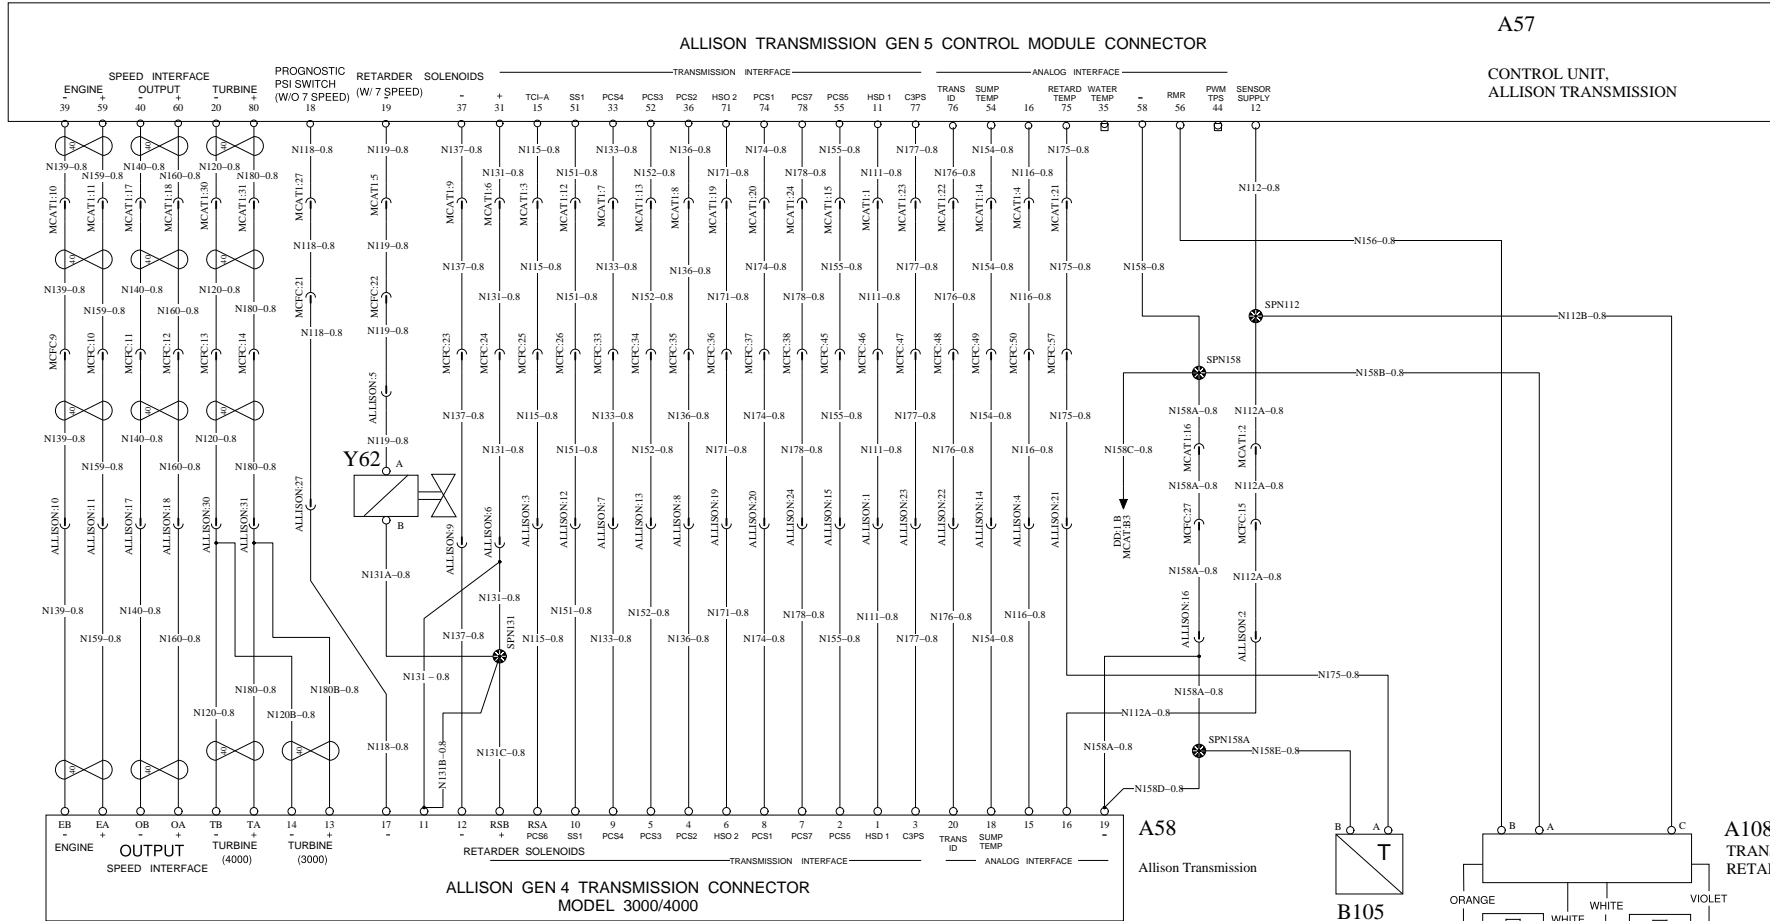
A57

ALLISON TRANSMISSION GEN 5 CONTROL MODULE CONNECTOR

CONTROL UNIT, ALLISON TRANSMISSION

SPEED INTERFACE
ENGINE - 39 + 59
OUTPUT - 40 + 60
TURBINE - 20 + 80
PROGNOSTIC PSI SWITCH (W/O 7 SPEED) 18
RETARDER SOLENOIDS (W/ 7 SPEED) 19
- 37
+ 31
TRANSMISSION INTERFACE
TCI–A 15
SS1 51
PCS4 33
PCS3 52
PCS2 36
HSO 2 71
PCS1 74
PCS7 78
PCS5 55
HSD 1 11
C3PS 77
ANALOG INTERFACE
TRANS ID 76
SUMP TEMP 54
16
RETARD TEMP 75
WATER TEMP 35
- 58
RMR 56
PWM TPS 44
SENSOR SUPPLY 12

N139–0.8 N159–0.8 N140–0.8 N160–0.8 N120–0.8 N180–0.8 N118–0.8 N119–0.8 N137–0.8 N131–0.8 N115–0.8 N151–0.8 N133–0.8 N152–0.8 N136–0.8 N171–0.8 N174–0.8 N178–0.8 N155–0.8 N111–0.8 N177–0.8 N176–0.8 N154–0.8 N116–0.8 N175–0.8

MCAT1:10 MCAT1:11 MCAT1:17 MCAT1:18 MCAT1:30 MCAT1:31 MCAT1:27 MCAT1:5 MCAT1:9 MCAT1:6 MCAT1:3 MCAT1:12 MCAT1:7 MCAT1:13 MCAT1:8 MCAT1:19 MCAT1:20 MCAT1:24 MCAT1:15 MCAT1:1 MCAT1:23 MCAT1:22 MCAT1:14 MCAT1:4 MCAT1:21

N112–0.8
N156–0.8
N158–0.8
SPN112
N112B–0.8
MCFC:21 MCFC:22
MCFC:9 MCFC:10 MCFC:11 MCFC:12 MCFC:13 MCFC:14 MCFC:23 MCFC:24 MCFC:25 MCFC:26 MCFC:33 MCFC:34 MCFC:35 MCFC:36 MCFC:37 MCFC:38 MCFC:45 MCFC:46 MCFC:47 MCFC:48 MCFC:49 MCFC:50 MCFC:57
SPN158
N158B–0.8
ALLISON:5
N158A–0.8 N112A–0.8
N158C–0.8
MCAT1:16 MCAT1:2
Y62
A
B
MCFC:27 MCFC:15
ALLISON:10 ALLISON:11 ALLISON:17 ALLISON:18 ALLISON:30 ALLISON:31 ALLISON:27 ALLISON:9 ALLISON:6 ALLISON:3 ALLISON:12 ALLISON:7 ALLISON:13 ALLISON:8 ALLISON:19 ALLISON:20 ALLISON:24 ALLISON:15 ALLISON:1 ALLISON:23 ALLISON:22 ALLISON:14 ALLISON:4 ALLISON:21
DD:1 B MCAT:B3
N131A–0.8
N131–0.8
SPN131
ALLISON:16 ALLISON:2
N175–0.8
N180B–0.8
N131 – 0.8
N120B–0.8
N112A–0.8
N131B–0.8
N131C–0.8
SPN158A
N158E–0.8
N158D–0.8

EB EA OB OA TB TA 14 13 17 11 12 RSB RSA 10 9 5 4 6 8 7 2 1 3 20 18 15 16 19
ENGINE - +
OUTPUT - +
SPEED INTERFACE
TURBINE (4000) - +
TURBINE (3000) - +
-
-
+
PCS6 SS1 PCS4 PCS3 PCS2 HSO 2 PCS1 PCS7 PCS5 HSD 1 C3PS
TRANS ID
SUMP TEMP
-
RETARDER SOLENOIDS
TRANSMISSION INTERFACE
ANALOG INTERFACE

ALLISON GEN 4 TRANSMISSION CONNECTOR
MODEL 3000/4000

A58
Allison Transmission

B A
T
B105

B A C
A108
TRAN
RETA
ORANGE WHITE WHITE VIOLET